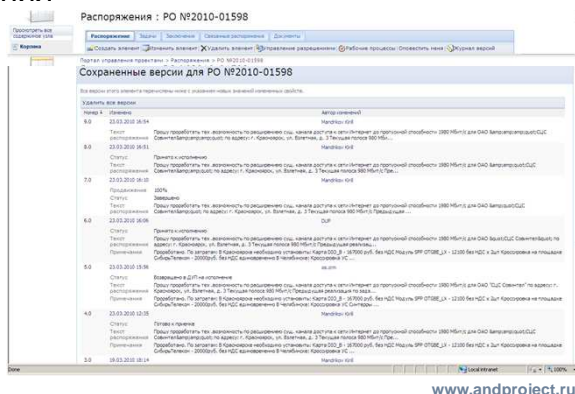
Распоряжения : РО №2010-01598

Просмотреть все содержимое узла
Корзина

Распоряжение | Задачи | Заключение | Связанные распоряжения | Документы

Создать элемент | Изменить элемент | Удалить элемент | Управление разрешениями | Рабочие процессы | Оповестить меня | Журнал версий

Портал управления проектами > Распоряжения > РО №2010-01598

Сохраненные версии для РО №2010-01598

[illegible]

Удалить все версии

| Номер | Изменено | Автор изменений |
|---|---|---|
| 9.0 | 23.03.2010 16:54 | Mandrikov Kirill |
| | Текст распоряжения: Прошу проработать тех. возможность по решению сущ. канала доступа к сети Интернет до пропускной способности 1980 Мбит/с для ОАО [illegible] по адресу: г. Красноярск, ул. Взлетная, д. 3 Текущая полоса 980 Мбит/с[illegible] | |
| 8.0 | 23.03.2010 16:51 | Mandrikov Kirill |
| | Статус: Принято к исполнению | |
| | Текст распоряжения: Прошу проработать тех. возможность по решению сущ. канала доступа к сети Интернет до пропускной способности 1980 Мбит/с для ОАО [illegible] по адресу: г. Красноярск, ул. Взлетная, д. 3 Текущая полоса 980 Мбит/с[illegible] | |
| 7.0 | 23.03.2010 16:10 | Mandrikov Kirill |
| | Продвижение: 100% | |
| | Статус: Завершено | |
| | Текст распоряжения: Прошу проработать тех. возможность по решению сущ. канала доступа к сети Интернет до пропускной способности 1980 Мбит/с для ОАО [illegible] по адресу: г. Красноярск, ул. Взлетная, д. 3 Текущая полоса 980 Мбит/с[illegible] | |
| 6.0 | 23.03.2010 16:06 | DUP |
| | Статус: Принято к исполнению | |
| | Текст распоряжения: Прошу проработать тех. возможность по решению сущ. канала доступа к сети Интернет до пропускной способности 1980 Мбит/с для ОАО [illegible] | |
| | Примечание: Проработано. По затратам: В Красноярске необходимо установить: Карта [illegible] - 167000 руб. без НДС Модуль SFP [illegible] - 12100 без НДС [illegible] | |
| 5.0 | 23.03.2010 15:56 | pa.om |
| | Статус: Возвращено в ДУП на исполнение | |
| | Текст распоряжения: Прошу проработать тех. возможность по решению сущ. канала доступа к сети Интернет до пропускной способности 1980 Мбит/с для ОАО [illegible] | |
| | Примечание: Проработано. По затратам: В Красноярске необходимо установить: Карта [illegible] - 167000 руб. без НДС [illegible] | |
| 4.0 | 23.03.2010 12:35 | Mandrikov Kirill |
| | Статус: Готово к приемке | |
| | Текст распоряжения: Прошу проработать тех. возможность по решению сущ. канала доступа к сети Интернет до пропускной способности 1980 Мбит/с для ОАО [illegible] | |
| | Примечание: Проработано. По затратам: В Красноярске необходимо установить: Карта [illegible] - 167000 руб. без НДС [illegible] | |
| 3.0 | 18.03.2010 16:14 | Mandrikov Kirill |

Done | Local intranet | 100%

www.androject.ru